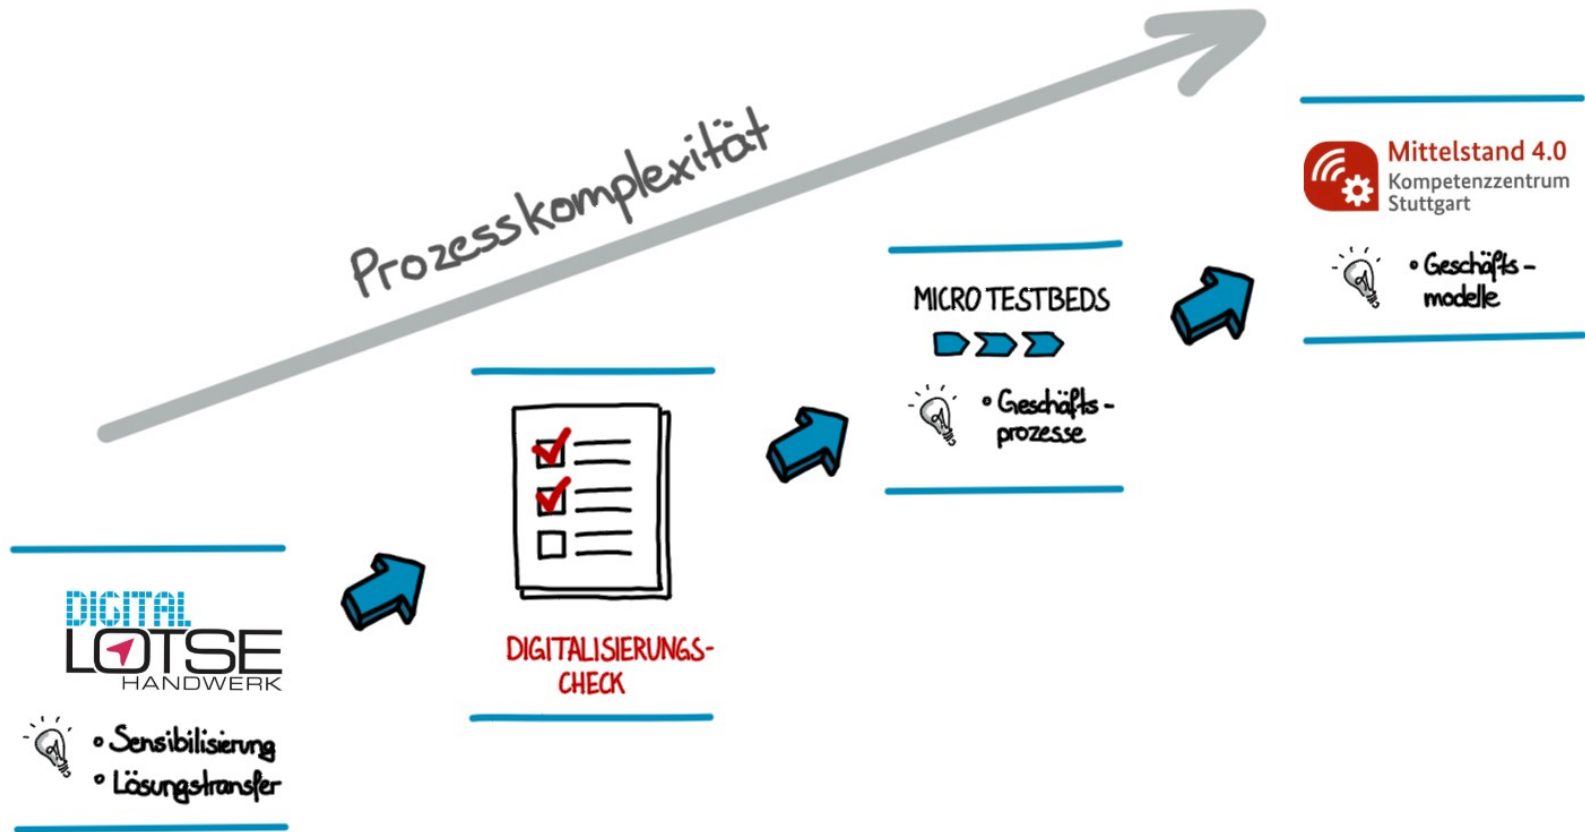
Prozesskomplexität

Mittelstand 4.0
Kompetenzzentrum
Stuttgart

• Geschäfts-modelle

MICRO TESTBEDS

• Geschäfts-prozesse

DIGITALISIERUNGS-CHECK

DIGITAL
LOTSE
HANDWERK

• Sensibilisierung
• Lösungstransfer